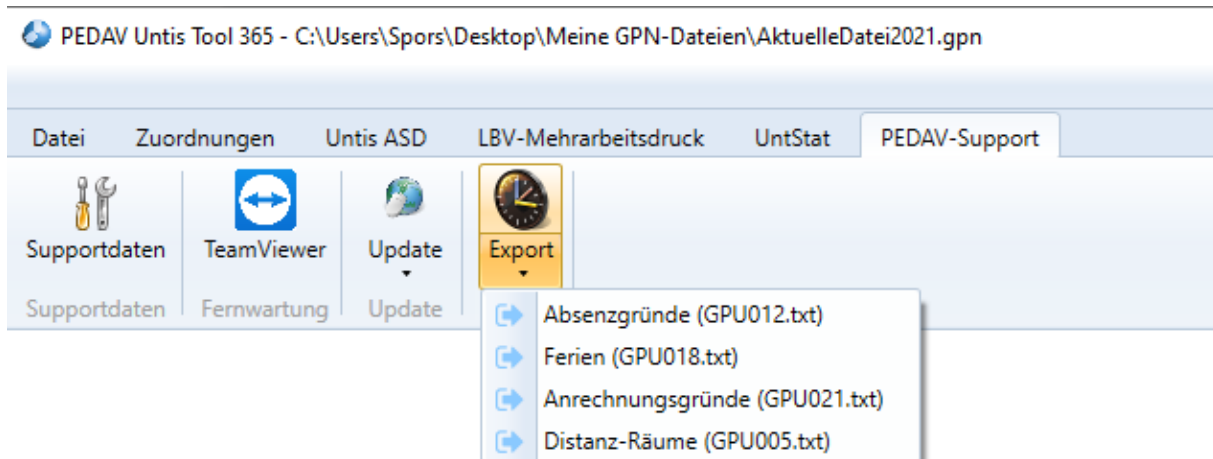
PEDAV Untis Tool 365 - C:\Users\Spors\Desktop\Meine GPN-Dateien\AktuelleDatei2021.gpn

Datei Zuordnungen Untis ASD LBV-Mehrarbeitsdruck UntStat PEDAV-Support

Supportdaten
Supportdaten

TeamViewer
Fernwartung

Update
Update

Export

Absenzgründe (GPU012.txt)
Ferien (GPU018.txt)
Anrechnungsgründe (GPU021.txt)
Distanz-Räume (GPU005.txt)